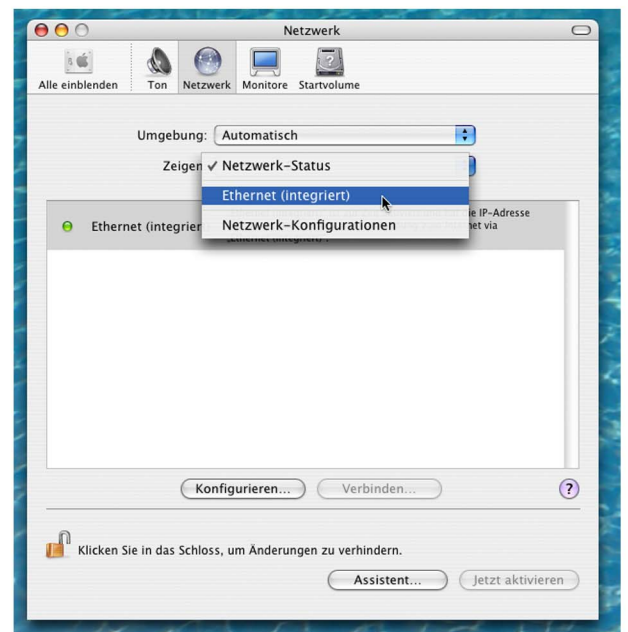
Netzwerk

Alle einblenden
Ton
Netzwerk
Monitore
Startvolume

Umgebung: Automatisch

Zeigen ✓ Netzwerk-Status
Ethernet (integriert)
Netzwerk-Konfigurationen

Ethernet (integrier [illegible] ie IP-Adresse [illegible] net via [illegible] „Ethernet (integriert)".

Konfigurieren...
Verbinden...
?

Klicken Sie in das Schloss, um Änderungen zu verhindern.

Assistent...
Jetzt aktivieren